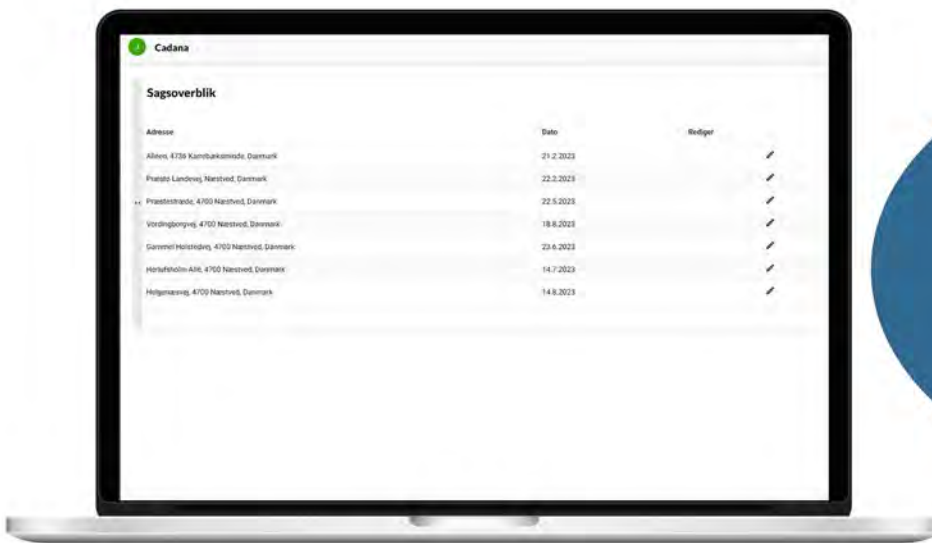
Cadana

Sagsoverblik

| Adresse | Dato | Rediger |
|---|---|---|
| Alleen, 4736 Karrebæksminde, Danmark | 21.2.2023 | |
| Præstø Landevej, Næstved, Danmark | 22.2.2023 | |
| Præstestræde, 4700 Næstved, Danmark | 22.5.2023 | |
| Vordingborgvej, 4700 Næstved, Danmark | 18.6.2023 | |
| Gammel Holstedvej, 4700 Næstved, Danmark | 23.6.2023 | |
| Herlufsholm Allé, 4700 Næstved, Danmark | 14.7.2023 | |
| Holgersæsvej, 4700 Næstved, Danmark | 14.8.2023 | |